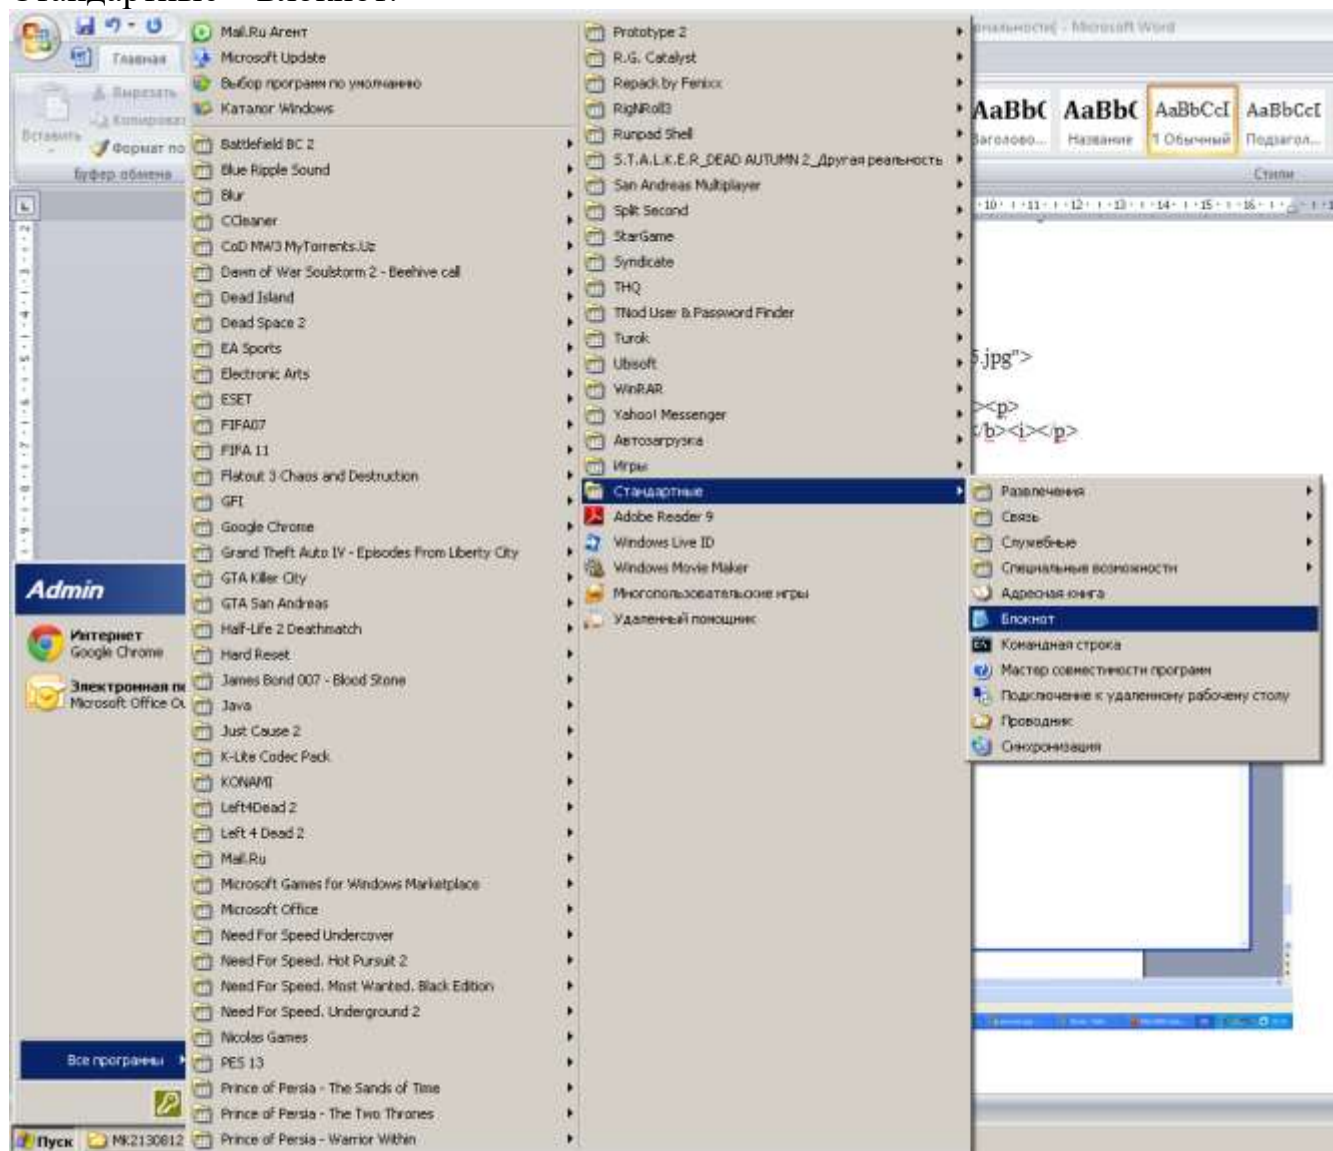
Стандартные – Блокнот.

Главная
Вырезать
Копировать
Вставить
Формат по
Буфер обмена

Mail.Ru Агент
Microsoft Update
Выбор программ по умолчанию
Каталог Windows
Battlefield BC 2
Blue Ripple Sound
Blur
CCleaner
CoD MW3 MyTorrents.Uz
Dawn of War Soulstorm 2 - Beehive call
Dead Island
Dead Space 2
EA Sports
Electronic Arts
ESET
FIFA07
FIFA 11
Flatout 3 Chaos and Destruction
GFI
Google Chrome
Grand Theft Auto IV - Episodes From Liberty City
GTA Killer City
GTA San Andreas
Half-Life 2 Deathmatch
Hard Reset
James Bond 007 - Blood Stone
Java
Just Cause 2
K-Lite Codec Pack
KONAMI
Left4Dead 2
Left 4 Dead 2
Mail.Ru
Microsoft Games for Windows Marketplace
Microsoft Office
Need For Speed Undercover
Need For Speed. Hot Pursuit 2
Need For Speed. Most Wanted. Black Edition
Need For Speed. Underground 2
Nicolas Games
PES 13
Prince of Persia - The Sands of Time
Prince of Persia - The Two Thrones
Prince of Persia - Warrior Within

Prototype 2
R.G. Catalyst
Repack by Fenixx
RigNRoll3
Runpad Shell
S.T.A.L.K.E.R._DEAD AUTUMN 2_Другая реальность
San Andreas Multiplayer
Split Second
StarGame
Syndicate
THQ
TNod User & Password Finder
Turok
Ubisoft
WinRAR
Yahoo! Messenger
Автозагрузка
Игры
Стандартные
Adobe Reader 9
Windows Live ID
Windows Movie Maker
Многопользовательские игры
Удаленный помощник

Развлечения
Связь
Служебные
Специальные возможности
Адресная книга
Блокнот
Командная строка
Мастер совместимости программ
Подключение к удаленному рабочему столу
Проводник
Синхронизация

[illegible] - Microsoft Word
AaBbC AaBbC AaBbCcI AaBbCcI
Заголово... Название ¶ Обычный Подзагол...
Стили
5.jpg">
><p>
</b><i></p>

Admin
Интернет
Google Chrome
Электронная п
Microsoft Office O
Все программы
Пуск
MK2130812